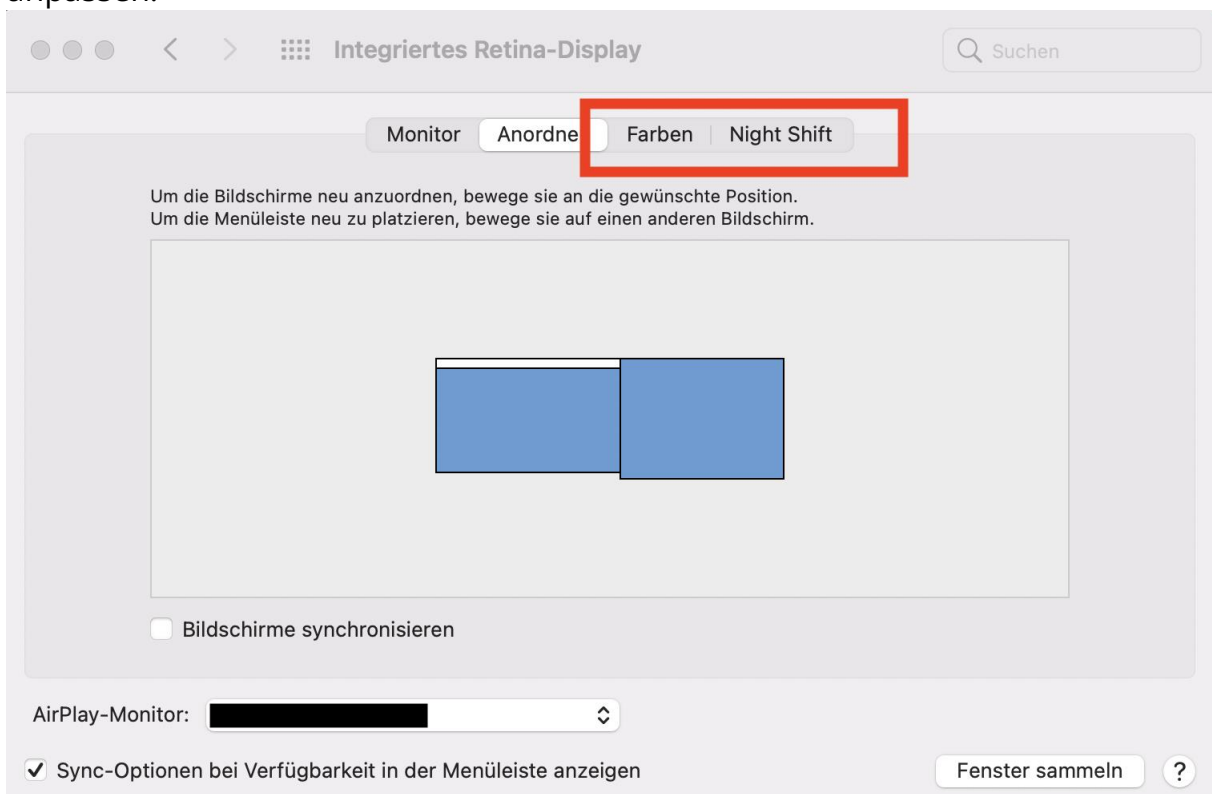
anpassen.

Integriertes Retina-Display

Suchen

Monitor | Anordne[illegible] | Farben | Night Shift

Um die Bildschirme neu anzuordnen, bewege sie an die gewünschte Position.
Um die Menüleiste neu zu platzieren, bewege sie auf einen anderen Bildschirm.

Bildschirme synchronisieren

AirPlay-Monitor: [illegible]

✓ Sync-Optionen bei Verfügbarkeit in der Menüleiste anzeigen

Fenster sammeln

?